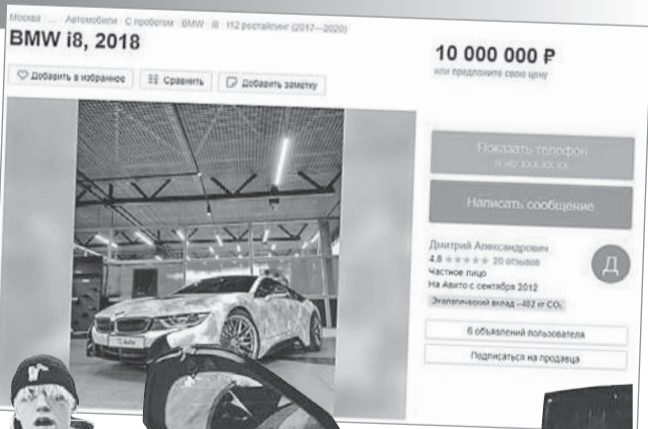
Москва · ... · Автомобили · С пробегом · BMW · i8 · I12 рестайлинг (2017—2020)

BMW i8, 2018

10 000 000 ₽

или предложите свою цену

Добавить в избранное

Сравнить

Добавить заметку

Показать телефон

8 9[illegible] XXX-XX-XX

Написать сообщение

Дмитрий Александрович

4.8 ★★★★★ 20 отзывов

Частное лицо

На Авито с сентября 2012

Экологический вклад –402 кг $CO_2$

Д

6 объявлений пользователя

Подписаться на продавца